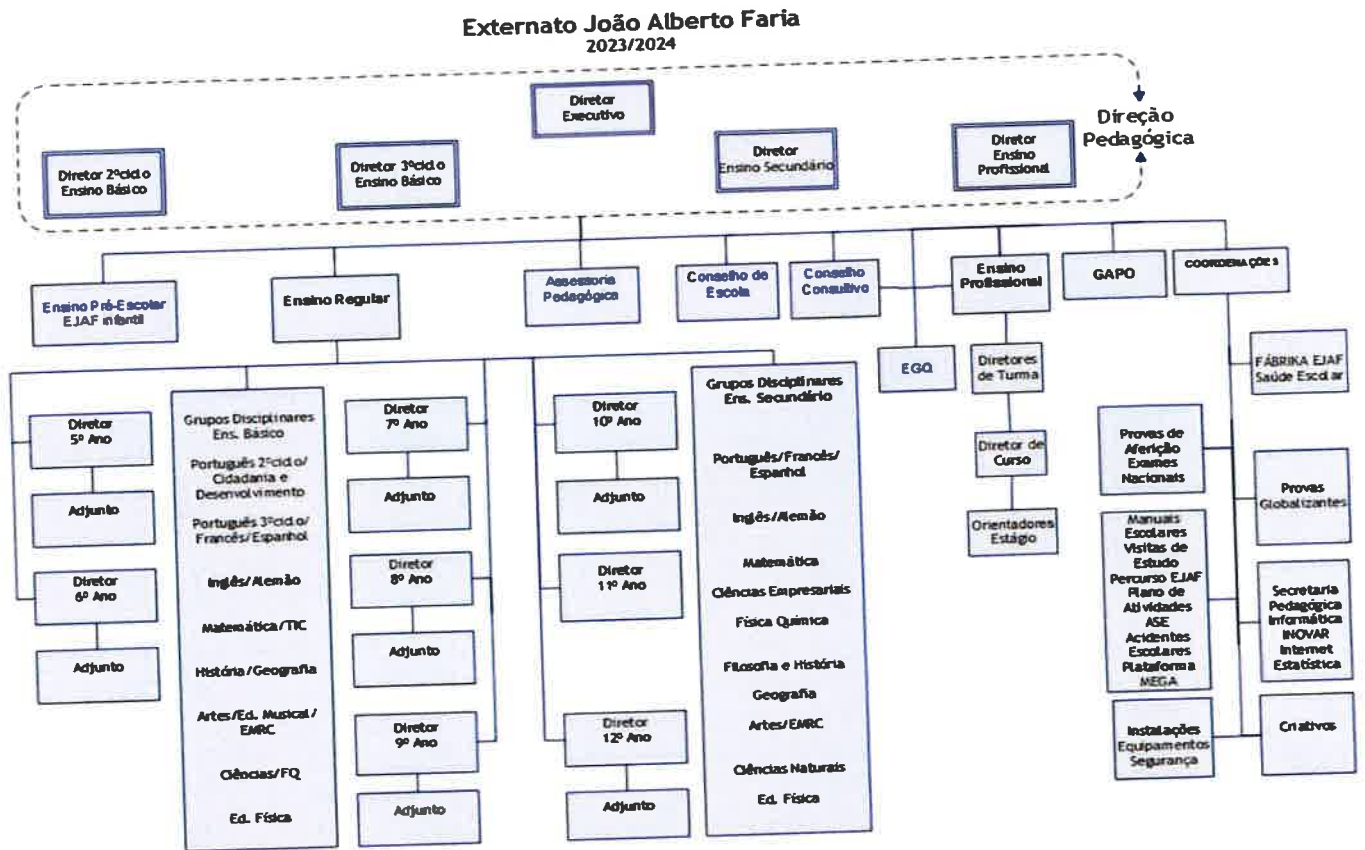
Externato João Alberto Faria
2023/2024

Diretor Executivo

Direção Pedagógica

Diretor 2ºciclo Ensino Básico

Diretor 3ºciclo Ensino Básico

Diretor Ensino Secundário

Diretor Ensino Profissional

Ensino Pré-Escolar EJAF infantil

Ensino Regular

Assessoria Pedagógica

Conselho de Escola

Conselho Consultivo

Ensino Profissional

GAPO

COORDENAÇÕES

EGQ

Diretores de Turma

Diretor de Curso

Orientadores Estágio

FÁBRIKA EJAF Saúde Escolar

Provas de Aferição Exames Nacionais

Provas Globalizantes

Manuais Escolares Visitas de Estudo Percurso EJAF Plano de Atividades ASE Acidentes Escolares Plataforma MEGA

Secretaria Pedagógica Informática INOVAR Internet Estatística

Instalações Equipamentos Segurança

Criativos

Diretor 5º Ano

Adjunto

Diretor 6º Ano

Adjunto

Grupos Disciplinares Ens. Básico

Português 2ºciclo/ Cidadania e Desenvolvimento

Português 3ºciclo/ Francês/Espanhol

Inglês/Alemão

Matemática/TIC

História/Geografia

Artes/Ed. Musical/ EMRC

Ciências/FQ

Ed. Física

Diretor 7º Ano

Adjunto

Diretor 8º Ano

Adjunto

Diretor 9º Ano

Adjunto

Diretor 10º Ano

Adjunto

Diretor 11º Ano

Diretor 12º Ano

Adjunto

Grupos Disciplinares Ens. Secundário

Português/Francês/ Espanhol

Inglês/Alemão

Matemática

Ciências Empresariais

Física Química

Filosofia e História

Geografia

Artes/EMRC

Ciências Naturais

Ed. Física